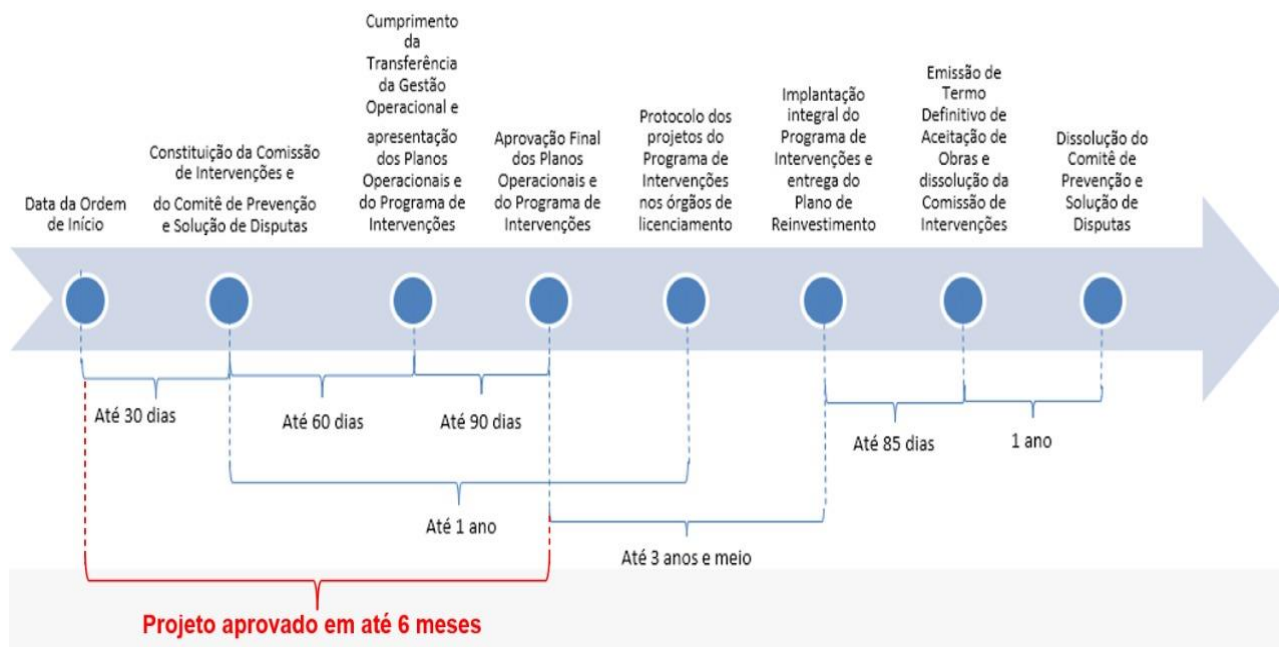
Data da Ordem de Início

Constituição da Comissão de Intervenções e do Comitê de Prevenção e Solução de Disputas

Cumprimento da Transferência da Gestão Operacional e apresentação dos Planos Operacionais e do Programa de Intervenções

Aprovação Final dos Planos Operacionais e do Programa de Intervenções

Protocolo dos projetos do Programa de Intervenções nos órgãos de licenciamento

Implantação integral do Programa de Intervenções e entrega do Plano de Reinvestimento

Emissão de Termo Definitivo de Aceitação de Obras e dissolução da Comissão de Intervenções

Dissolução do Comitê de Prevenção e Solução de Disputas

Até 30 dias

Até 60 dias

Até 90 dias

Até 85 dias

1 ano

Até 1 ano

Até 3 anos e meio

Projeto aprovado em até 6 meses